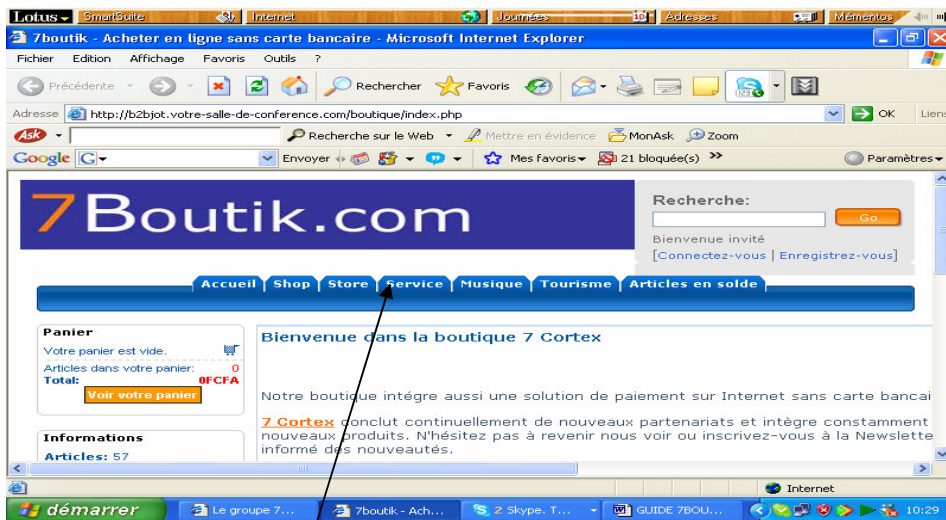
Lotus SmartSuite Internet Journées 10 Adresses Mémentos

7boutik - Acheter en ligne sans carte bancaire - Microsoft Internet Explorer

Fichier Edition Affichage Favoris Outils ?

Précédente Rechercher Favoris

Adresse http://b2bjot.votre-salle-de-conference.com/boutique/index.php OK Liens

Ask Recherche sur le Web Mettre en évidence MonAsk Zoom

Google G Envoyer Mes favoris 21 bloquée(s) » Paramètres

7Boutik.com

Recherche:
Go
Bienvenue invité
[Connectez-vous | Enregistrez-vous]

Accueil Shop Store Service Musique Tourisme Articles en solde

Panier
Votre panier est vide.
Articles dans votre panier: 0
Total: 0FCFA
Voir votre panier

Informations
Articles: 57

Bienvenue dans la boutique 7 Cortex

Notre boutique intègre aussi une solution de paiement sur Internet sans carte bancai

7 Cortex conclut continuellement de nouveaux partenariats et intègre constamment nouveaux produits. N'hésitez pas à revenir nous voir ou inscrivez-vous à la Newslette informé des nouveautés.

Internet

démarrer Le groupe 7... 7boutik - Ach... 2 Skype. T... GUIDE 7BOU... 10:29